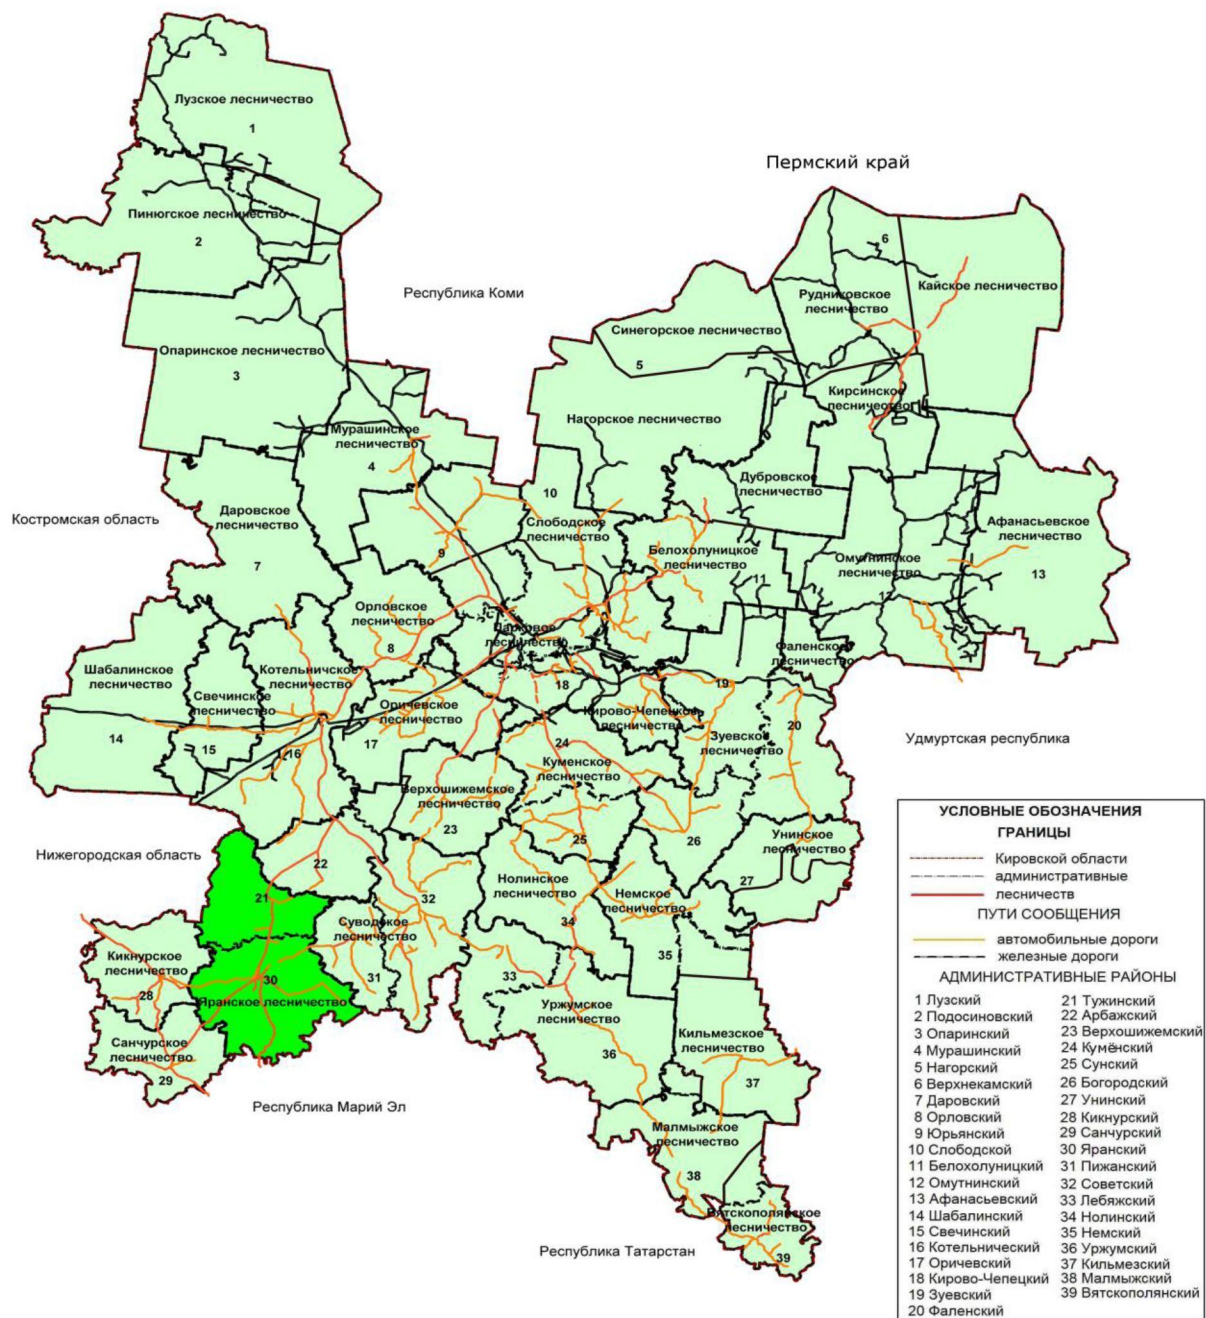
Пермский край

Республика Коми

Костромская область

Удмуртская республика

Нижегородская область

Республика Марий Эл

Республика Татарстан

Лузское лесничество
1
Пинюгское лесничество
2
Опаринское лесничество
3
Мурашинское лесничество
4
Синегорское лесничество
5
Рудниковское лесничество
6
Кайское лесничество
Кирсинское лесничество
Нагорское лесничество
Дубровское лесничество
10
Слободское лесничество
Афанасьевское лесничество
13
Даровское лесничество
7
9
Белохолуницкое лесничество
11
Омутнинское лесничество
Орловское лесничество
8
Кировское лесничество
Фаленское лесничество
Шабалинское лесничество
Котельничское лесничество
Свечинское лесничество
18
19
14
15
16
Оричевское лесничество
17
Кирово-Чепецкое лесничество
Зуевское лесничество
20
24
Куменское лесничество
Верхошижемское лесничество
23
25
26
Унинское лесничество
27
22
21
Нолинское лесничество
Немское лесничество
32
Суводское лесничество
34
Кикнурское лесничество
28
30
Яранское лесничество
31
33
35
Уржумское лесничество
Санчурское лесничество
29
36
Кильмезское лесничество
37
Малмыжское лесничество
38
Вятскополянское лесничество
39

УСЛОВНЫЕ ОБОЗНАЧЕНИЯ
ГРАНИЦЫ
Кировской области
административные
лесничеств
ПУТИ СООБЩЕНИЯ
автомобильные дороги
железные дороги
АДМИНИСТРАТИВНЫЕ РАЙОНЫ
1 Лузский
2 Подосиновский
3 Опаринский
4 Мурашинский
5 Нагорский
6 Верхнекамский
7 Даровский
8 Орловский
9 Юрьянский
10 Слободской
11 Белохолуницкий
12 Омутнинский
13 Афанасьевский
14 Шабалинский
15 Свечинский
16 Котельнический
17 Оричевский
18 Кирово-Чепецкий
19 Зуевский
20 Фаленский
21 Тужинский
22 Арбажский
23 Верхошижемский
24 Кумёнский
25 Сунский
26 Богородский
27 Унинский
28 Кикнурский
29 Санчурский
30 Яранский
31 Пижанский
32 Советский
33 Лебяжский
34 Нолинский
35 Немский
36 Уржумский
37 Кильмезский
38 Малмыжский
39 Вятскополянский